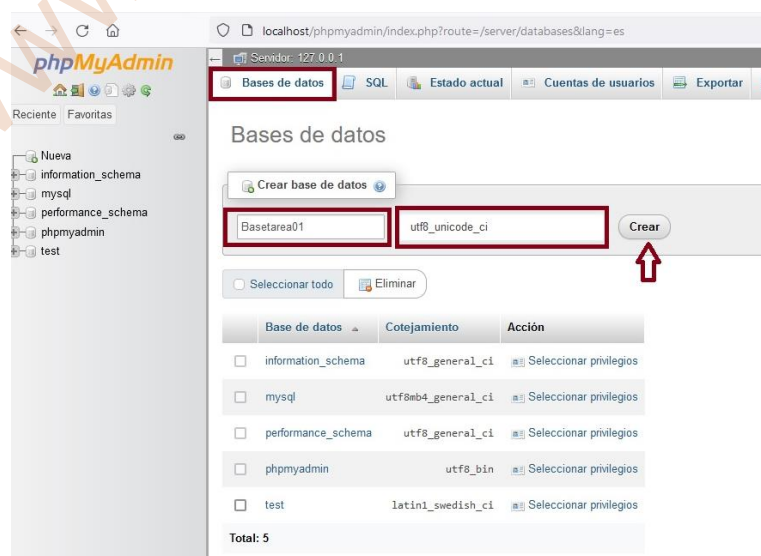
localhost/phpmyadmin/index.php?route=/server/databases&lang=es

phpMyAdmin

Reciente Favoritas

Nueva
information_schema
mysql
performance_schema
phpmyadmin
test

Servidor: 127.0.0.1

Bases de datos SQL Estado actual Cuentas de usuarios Exportar

Bases de datos

Crear base de datos

Basetarea01 utf8_unicode_ci Crear

Seleccionar todo Eliminar

| | Base de datos | Cotejamiento | Acción |
|---|---|---|---|
| | information_schema | utf8_general_ci | Seleccionar privilegios |
| | mysql | utf8mb4_general_ci | Seleccionar privilegios |
| | performance_schema | utf8_general_ci | Seleccionar privilegios |
| | phpmyadmin | utf8_bin | Seleccionar privilegios |
| | test | latin1_swedish_ci | Seleccionar privilegios |

Total: 5